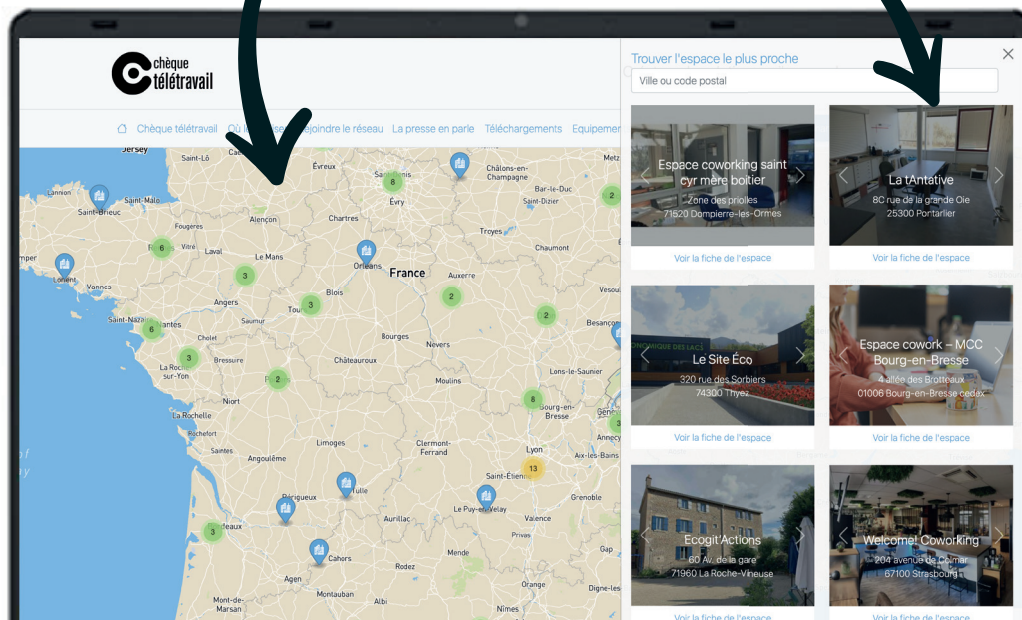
chèque télétravail

Chèque télétravail Où l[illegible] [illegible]ejoindre le réseau La presse en parle Téléchargements Equipeme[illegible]

Jersey Saint-Lô Évreux Châlons-en-Champagne Saint-Brieuc Alençon Chartres Évry Bar-le-Duc Vitré Laval Le Mans Troyes Chaumont Lorient Orléans France Auxerre Vannes Angers Blois Saint-Nazaire Tours Saumur Nantes Besançon Cholet Bourges Nevers Bressuire La Roche-sur-Yon Châteauroux Lons-le-Saunier Niort Moulins Bourg-en-Bresse La Rochelle Rochefort Genève Limoges Annecy Clermont-Ferrand Lyon Angoulême Saint-Étienne Grenoble Périgueux Tulle Le Puy-en-Velay Aurillac Valence Cahors Mende Agen Rodez Mont-de-Marsan Albi Nîmes

8 2 6 3 3 6 2 2 3 2 8 13 3 3

Trouver l'espace le plus proche

Ville ou code postal

Espace coworking saint cyr mère boitier
Zone des prioles
71520 Dompierre-les-Ormes
Voir la fiche de l'espace

La tAntative
8C rue de la grande Oie
25300 Pontarlier
Voir la fiche de l'espace

Le Site Éco
320 rue des Sorbiers
74300 Thyez
Voir la fiche de l'espace

Espace cowork – MCC Bourg-en-Bresse
4 allée des Brotteaux
01006 Bourg-en-Bresse cedex
Voir la fiche de l'espace

Ecogit'Actions
60 Av. de la gare
71960 La Roche-Vineuse
Voir la fiche de l'espace

Welcome! Coworking
204 avenue de Colmar
67100 Strasbourg
Voir la fiche de l'espace